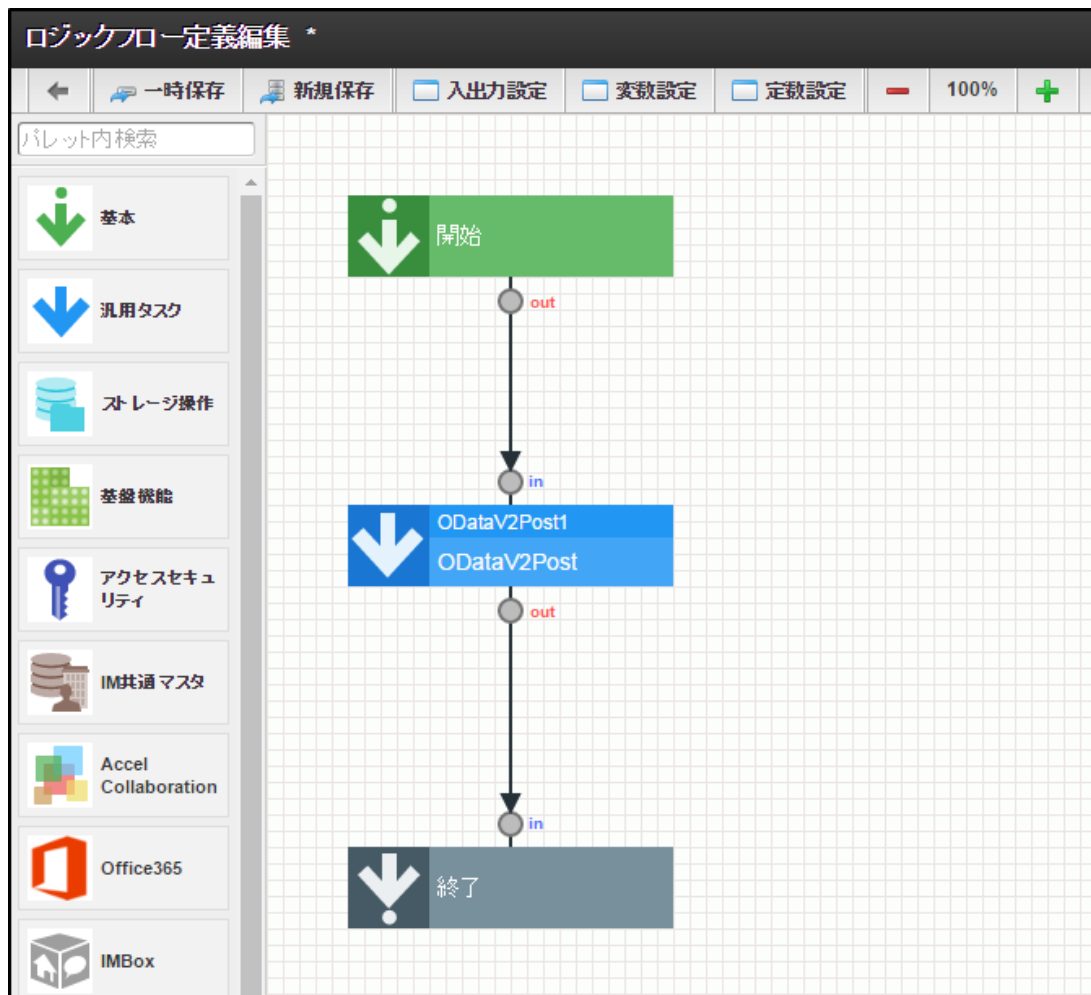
ロジックフロー定義編集 *

一時保存
新規保存
入出力設定
変数設定
定数設定
100%

パレット内検索

基本
汎用タスク
ストレージ操作
基盤機能
アクセスセキュリティ
IM共通マスタ
Accel Collaboration
Office365
IMBox

開始
out
in
ODataV2Post1
ODataV2Post
out
in
終了